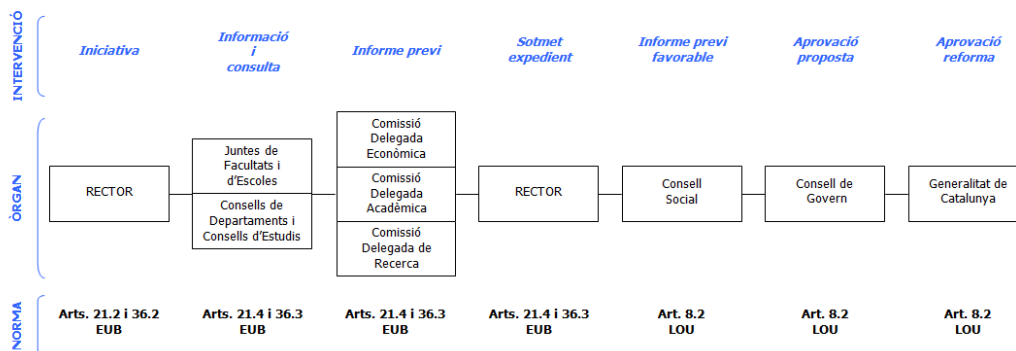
INTERVENCIÓ

Iniciativa

Informació i consulta

Informe previ

Sotmet expedient

Informe previ favorable

Aprovació proposta

Aprovació reforma

ÒRGAN

RECTOR

Juntes de Facultats i d'Escoles

Consells de Departaments i Consells d'Estudis

Comissió Delegada Econòmica

Comissió Delegada Acadèmica

Comissió Delegada de Recerca

RECTOR

Consell Social

Consell de Govern

Generalitat de Catalunya

NORMA

Arts. 21.2 i 36.2 EUB

Arts. 21.4 i 36.3 EUB

Arts. 21.4 i 36.3 EUB

Arts. 21.4 i 36.3 EUB

Art. 8.2 LOU

Art. 8.2 LOU

Art. 8.2 LOU